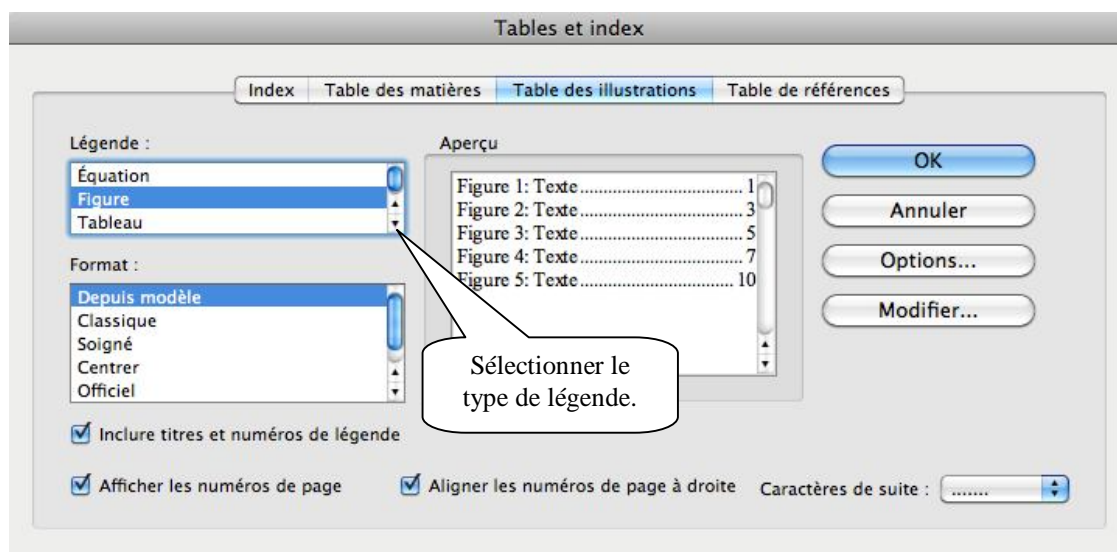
Tables et index

Index | Table des matières | Table des illustrations | Table de références

Légende :
Équation
Figure
Tableau

Aperçu
Figure 1: Texte.................................... 1
Figure 2: Texte.................................... 3
Figure 3: Texte.................................... 5
Figure 4: Texte.................................... 7
Figure 5: Texte.................................. 10

OK
Annuler
Options...
Modifier...

Format :
Depuis modèle
Classique
Soigné
Centrer
Officiel

Sélectionner le type de légende.

Inclure titres et numéros de légende

Afficher les numéros de page

Aligner les numéros de page à droite

Caractères de suite : .......